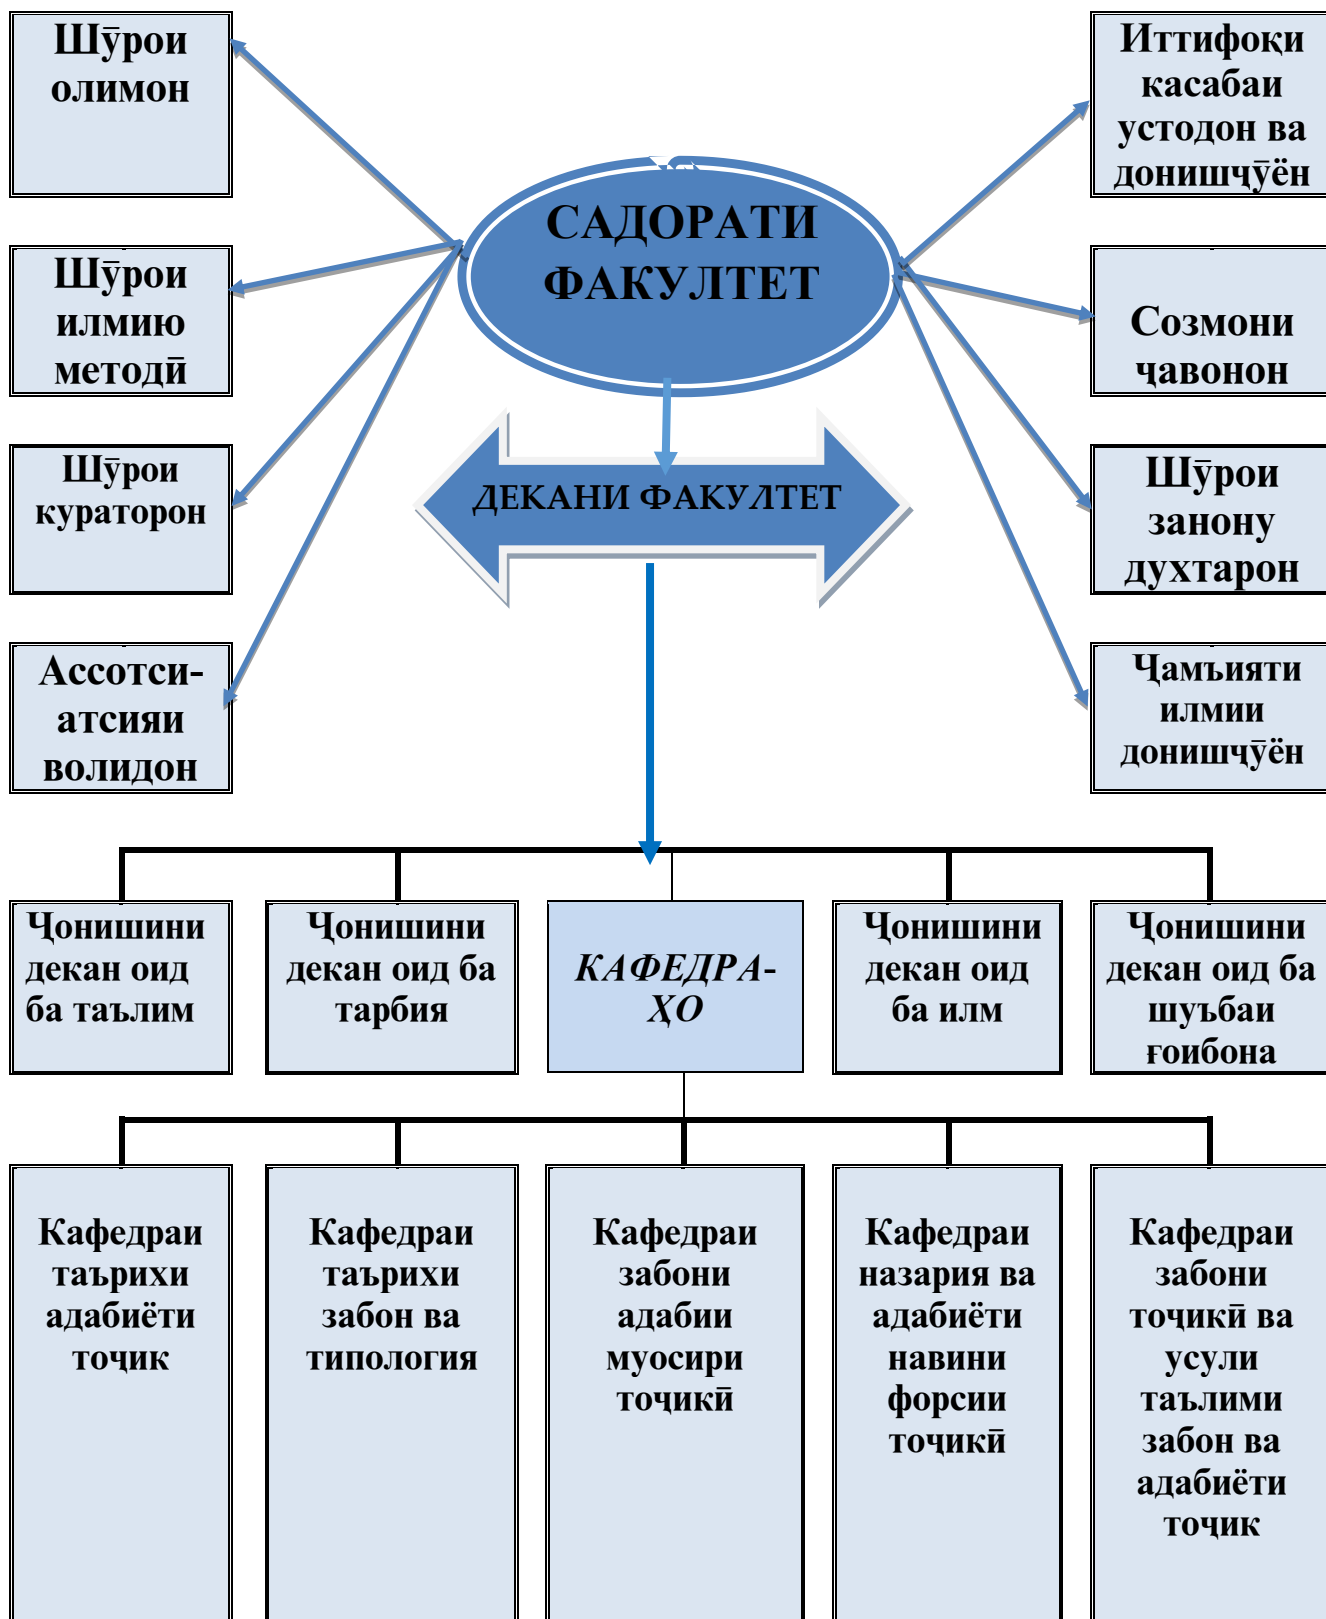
Шӯрои олимон

Иттифоқи касабаи устодон ва донишҷӯён

САДОРАТИ ФАКУЛТЕТ

Шӯрои илмию методӣ

Созмони ҷавонон

ДЕКАНИ ФАКУЛТЕТ

Шӯрои кураторон

Шӯрои занону духтарон

Ассотсиатсияи волидон

Ҷамъияти илмии донишҷӯён

Ҷонишини декан оид ба таълим

Ҷонишини декан оид ба тарбия

КАФЕДРА-ҲО

Ҷонишини декан оид ба илм

Ҷонишини декан оид ба шуъбаи ғоибона

Кафедраи таърихи адабиёти тоҷик

Кафедраи таърихи забон ва типология

Кафедраи забони адабии муосири тоҷикӣ

Кафедраи назария ва адабиёти навини форсии тоҷикӣ

Кафедраи забони тоҷикӣ ва усули таълими забон ва адабиёти тоҷик